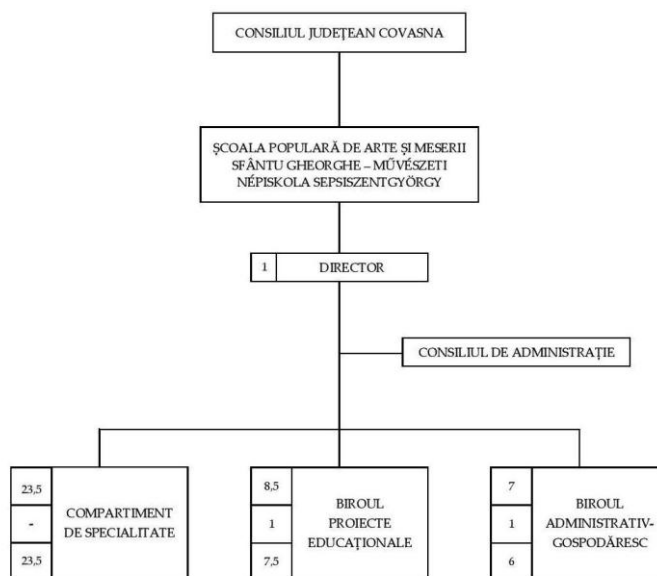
CONSILIUL JUDEŢEAN COVASNA

ŞCOALA POPULARĂ DE ARTE ŞI MESERII SFÂNTU GHEORGHE – MŰVÉSZETI NÉPISKOLA SEPSISZENTGYÖRGY

1 DIRECTOR

CONSILIUL DE ADMINISTRAŢIE

23,5
-
23,5
COMPARTIMENT DE SPECIALITATE

8,5
1
7,5
BIROUL PROIECTE EDUCAŢIONALE

7
1
6
BIROUL ADMINISTRATIV-GOSPODĂRESC